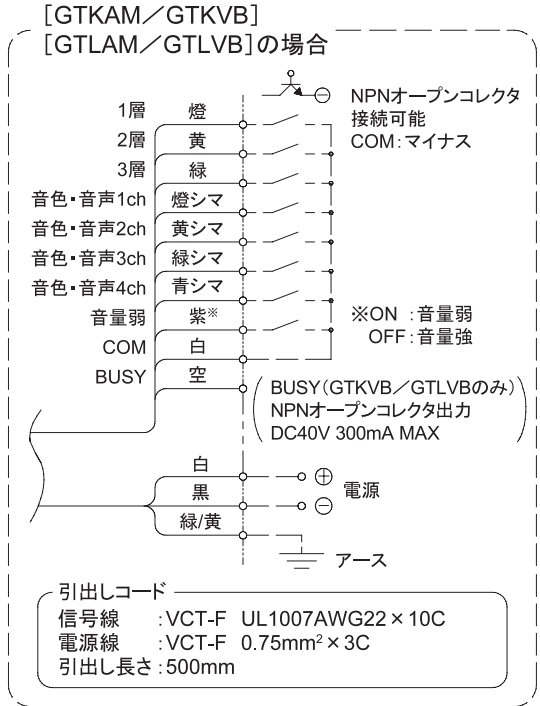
[GTKAM／GTKVB]
[GTLAM／GTLVB]の場合

NPNオープンコレクタ
接続可能
COM：マイナス

1層 燈
2層 黄
3層 緑
音色・音声1ch 燈シマ
音色・音声2ch 黄シマ
音色・音声3ch 緑シマ
音色・音声4ch 青シマ
音量弱 紫※
COM 白
BUSY 空

※ON ：音量弱
OFF：音量強

BUSY（GTKVB／GTLVBのみ）
NPNオープンコレクタ出力
DC40V 300mA MAX

白 $\oplus$
黒 $\ominus$
電源
緑/黄
アース

引出しコード
信号線 ：VCT-F UL1007AWG22 × 10C
電源線 ：VCT-F 0.75mm$^2$ × 3C
引出し長さ：500mm